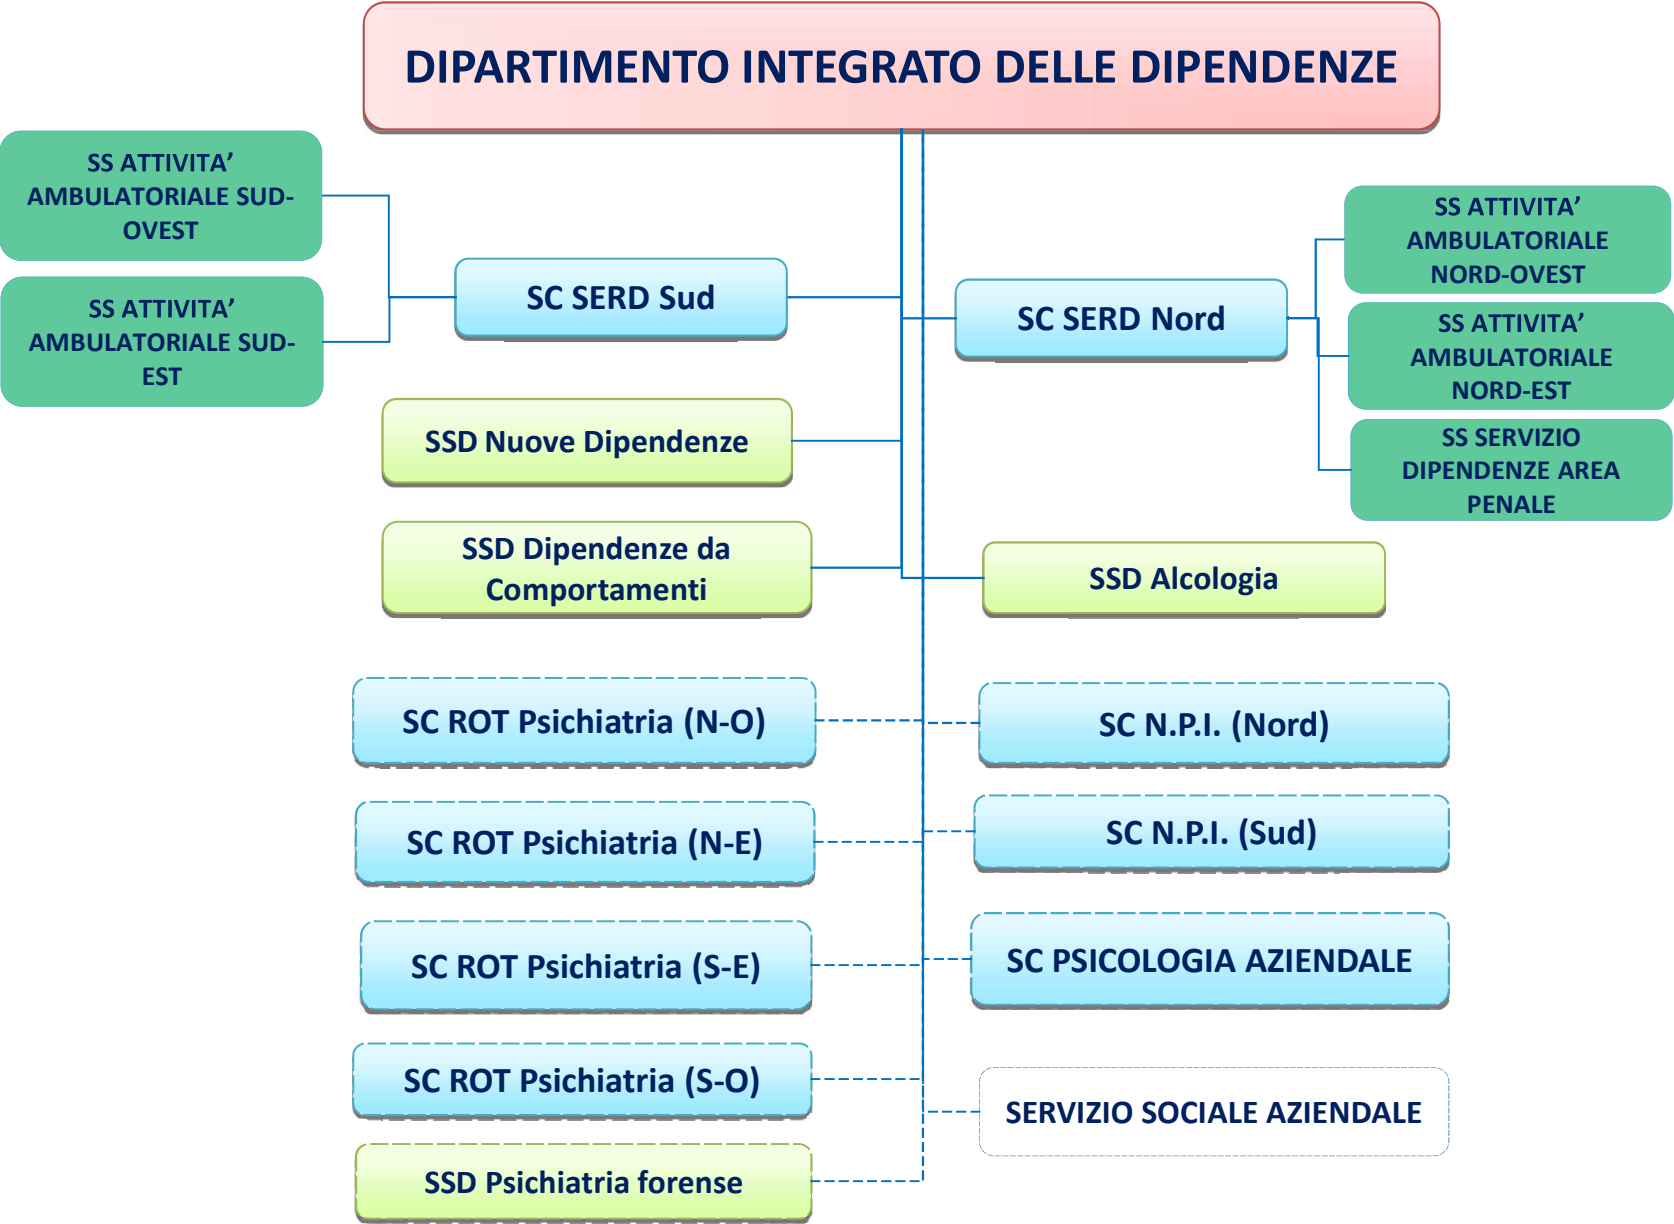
DIPARTIMENTO INTEGRATO DELLE DIPENDENZE

SS ATTIVITA' AMBULATORIALE SUD-OVEST

SS ATTIVITA' AMBULATORIALE SUD-EST

SC SERD Sud

SC SERD Nord

SS ATTIVITA' AMBULATORIALE NORD-OVEST

SS ATTIVITA' AMBULATORIALE NORD-EST

SS SERVIZIO DIPENDENZE AREA PENALE

SSD Nuove Dipendenze

SSD Dipendenze da Comportamenti

SSD Alcologia

SC ROT Psichiatria (N-O)

SC N.P.I. (Nord)

SC ROT Psichiatria (N-E)

SC N.P.I. (Sud)

SC ROT Psichiatria (S-E)

SC PSICOLOGIA AZIENDALE

SC ROT Psichiatria (S-O)

SERVIZIO SOCIALE AZIENDALE

SSD Psichiatria forense